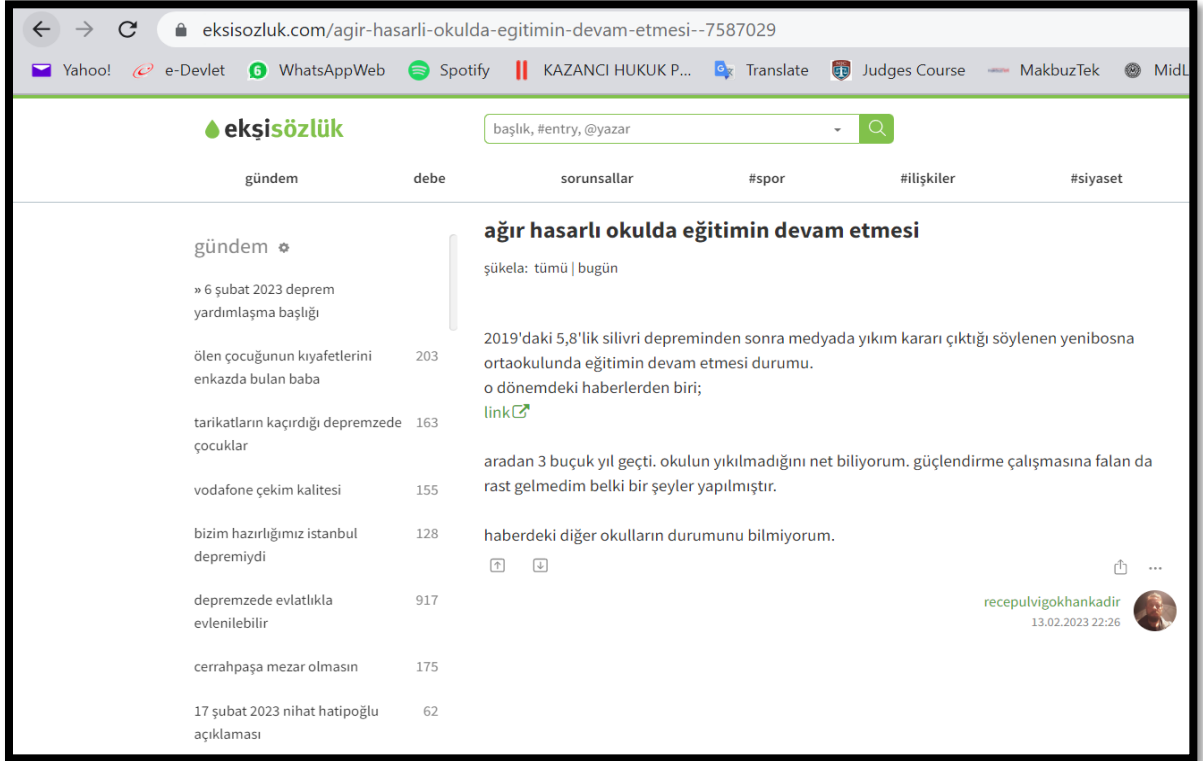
eksisozluk.com/agir-hasarli-okulda-egitimin-devam-etmesi--7587029

Yahoo! e-Devlet WhatsAppWeb Spotify KAZANCI HUKUK P... Translate Judges Course MakbuzTek MidL

ekşisözlük

başlık, #entry, @yazar

gündem debe sorunsallar #spor #ilişkiler #siyaset

gündem

» 6 şubat 2023 deprem yardımlaşma başlığı

ölen çocuğunun kıyafetlerini enkazda bulan baba 203

tarikatların kaçırdığı depremzede çocuklar 163

vodafone çekim kalitesi 155

bizim hazırlığımız istanbul depremiydi 128

depremzede evlatlıkla evlenilebilir 917

cerrahpaşa mezar olmasın 175

17 şubat 2023 nihat hatipoğlu açıklaması 62

ağır hasarlı okulda eğitimin devam etmesi

şükela: tümü | bugün

2019'daki 5,8'lik silivri depreminden sonra medyada yıkım kararı çıktığı söylenen yenibosna ortaokulunda eğitimin devam etmesi durumu.
o dönemdeki haberlerden biri;
link

aradan 3 buçuk yıl geçti. okulun yıkılmadığını net biliyorum. güçlendirme çalışmasına falan da rast gelmedim belki bir şeyler yapılmıştır.

haberdeki diğer okulların durumunu bilmiyorum.

recepulvigokhankadir
13.02.2023 22:26